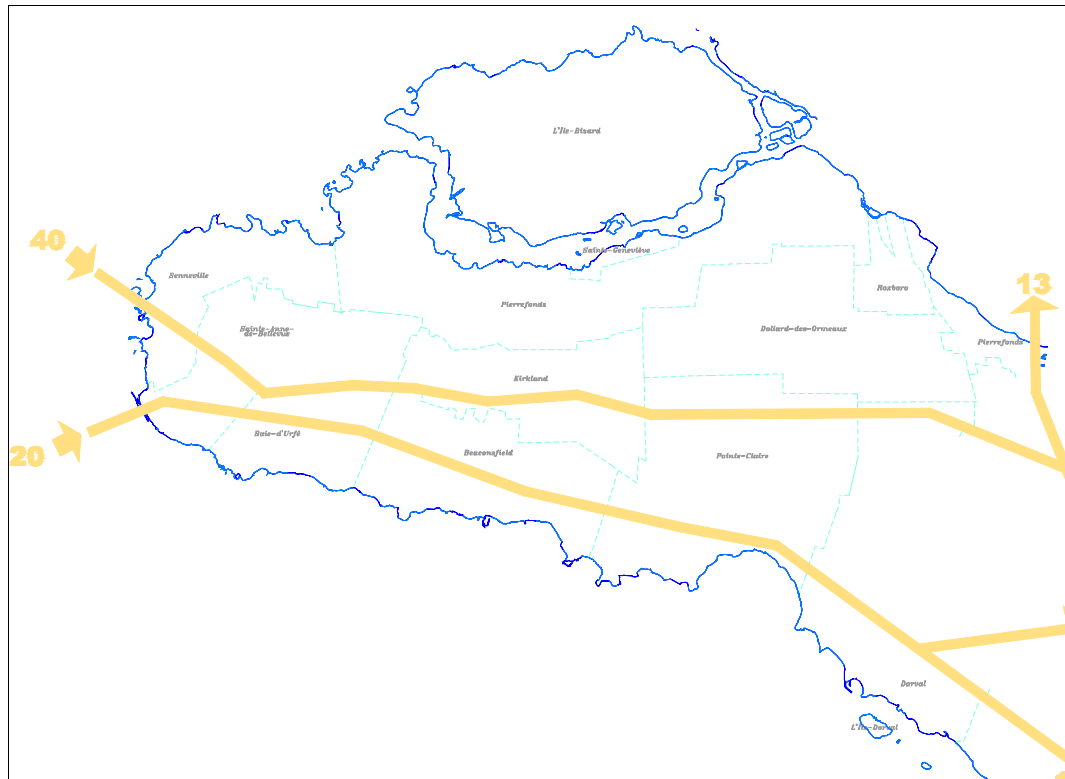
L'Île-Bizard

40

Senneville

Sainte-Geneviève

Pierrefonds

Roxboro

13

Sainte-Anne-de-Bellevue

Dollard-des-Ormeaux

Pierrefonds

Kirkland

20

Baie-d'Urfé

Beaconsfield

Pointe-Claire

Dorval

L'Île-Dorval